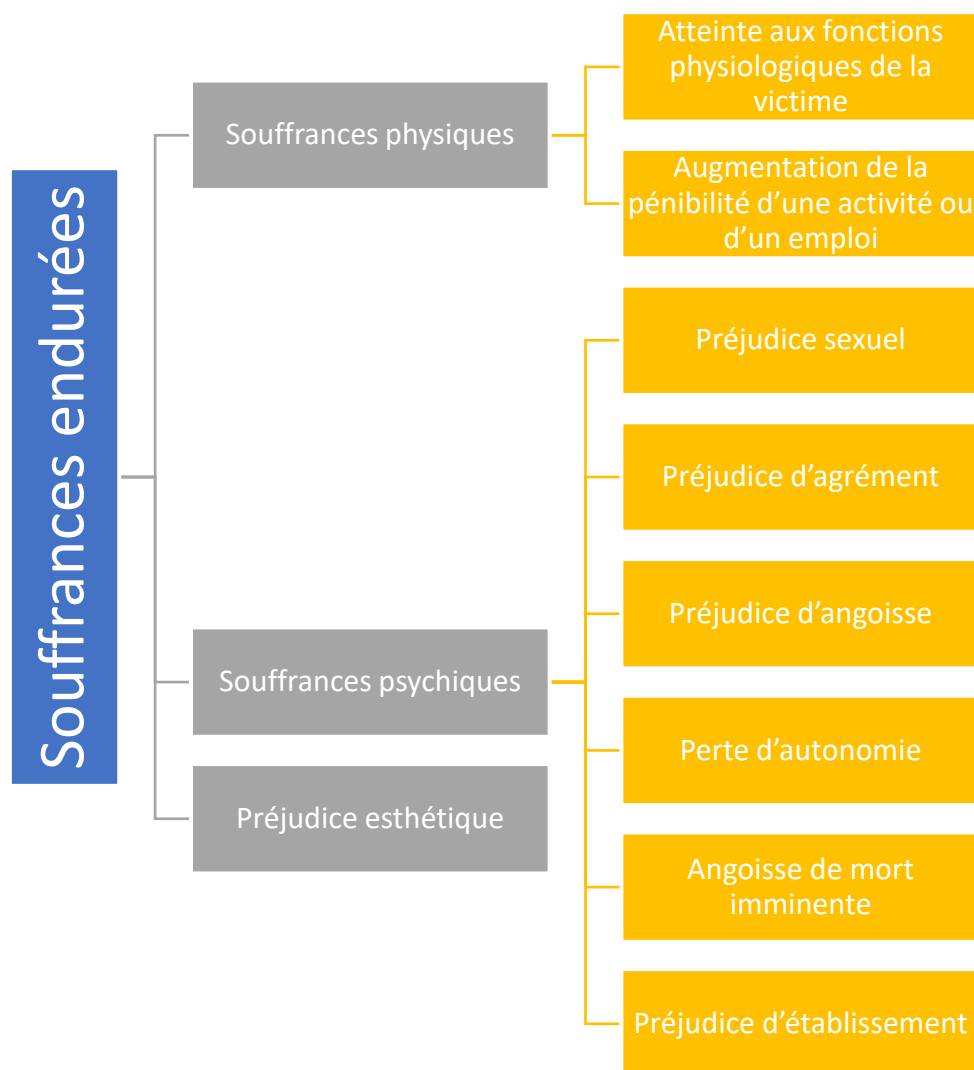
Souffrances endurées

Souffrances physiques

Atteinte aux fonctions physiologiques de la victime

Augmentation de la pénibilité d’une activité ou d’un emploi

Souffrances psychiques

Préjudice sexuel

Préjudice d’agrément

Préjudice d’angoisse

Perte d’autonomie

Angoisse de mort imminente

Préjudice d’établissement

Préjudice esthétique